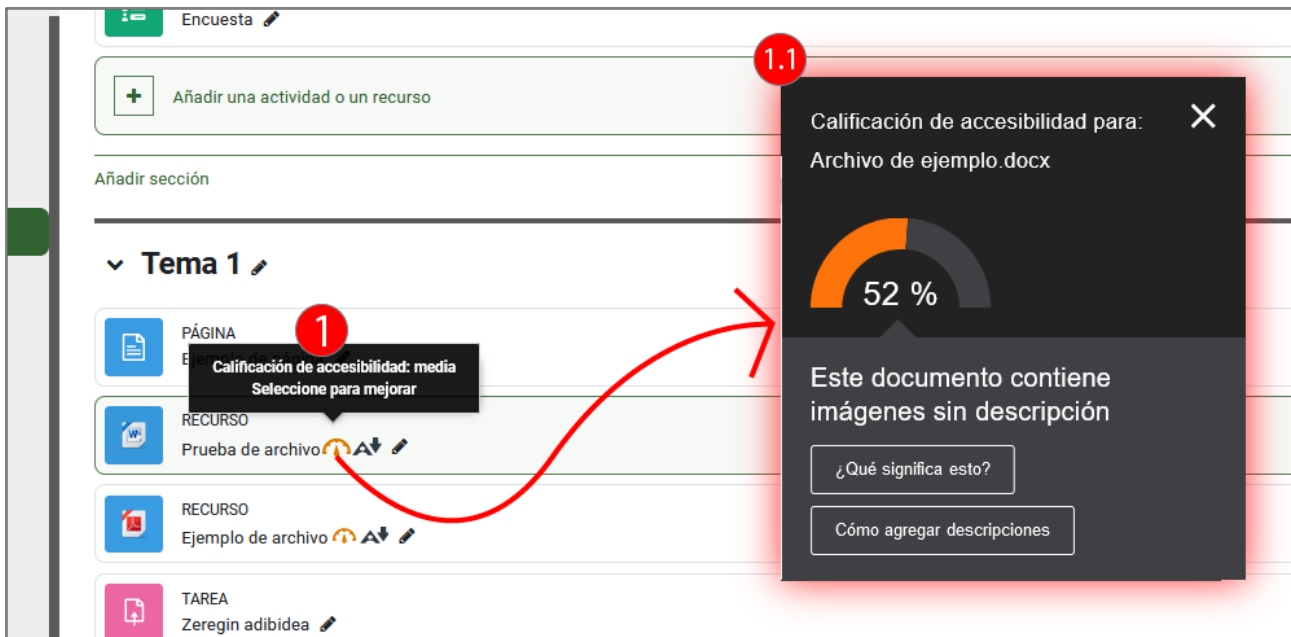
Encuesta

Añadir una actividad o un recurso

Añadir sección

Tema 1

PÁGINA
Ejemplo de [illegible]

1

Calificación de accesibilidad: media
Seleccione para mejorar

RECURSO
Prueba de archivo

RECURSO
Ejemplo de archivo

TAREA
Zeregin adibidea

1.1

Calificación de accesibilidad para:
Archivo de ejemplo.docx

52 %

Este documento contiene imágenes sin descripción

¿Qué significa esto?

Cómo agregar descripciones